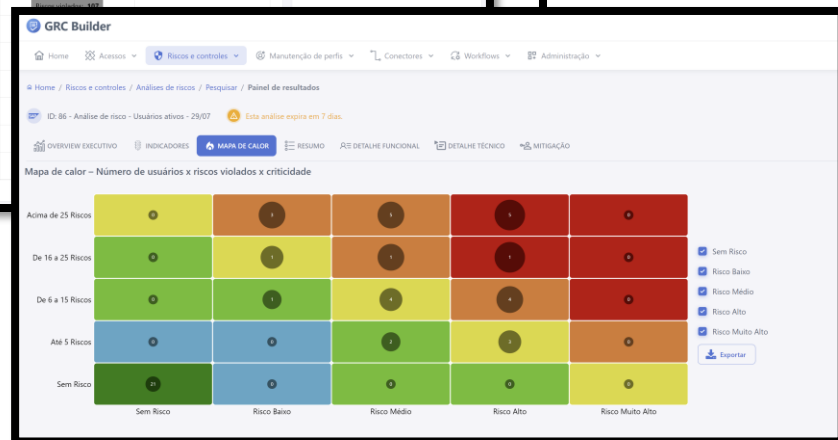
Riscos violados: 107

GRC Builder

Home Acessos Riscos e controles Manutenção de perfis Conectores Workflows Administração

Home / Riscos e controles / Análises de riscos / Pesquisar / Painel de resultados

ID: 86 - Análise de risco - Usuários ativos - 29/07 Esta análise expira em 7 dias.

OVERVIEW EXECUTIVO INDICADORES MAPA DE CALOR RESUMO DETALHE FUNCIONAL DETALHE TÉCNICO MITIGAÇÃO

Mapa de calor – Número de usuários x riscos violados x criticidade

| | Sem Risco | Risco Baixo | Risco Médio | Risco Alto | Risco Muito Alto |
|---|---|---|---|---|---|
| Acima de 25 Riscos | 0 | 3 | 1 | 5 | 0 |
| De 16 a 25 Riscos | 0 | 1 | 1 | 7 | 0 |
| De 6 a 15 Riscos | 0 | 1 | 4 | 4 | 0 |
| Até 5 Riscos | 0 | 0 | 2 | 3 | 0 |
| Sem Risco | 21 | 0 | 0 | 0 | 0 |

Sem Risco
Risco Baixo
Risco Médio
Risco Alto
Risco Muito Alto
Exportar